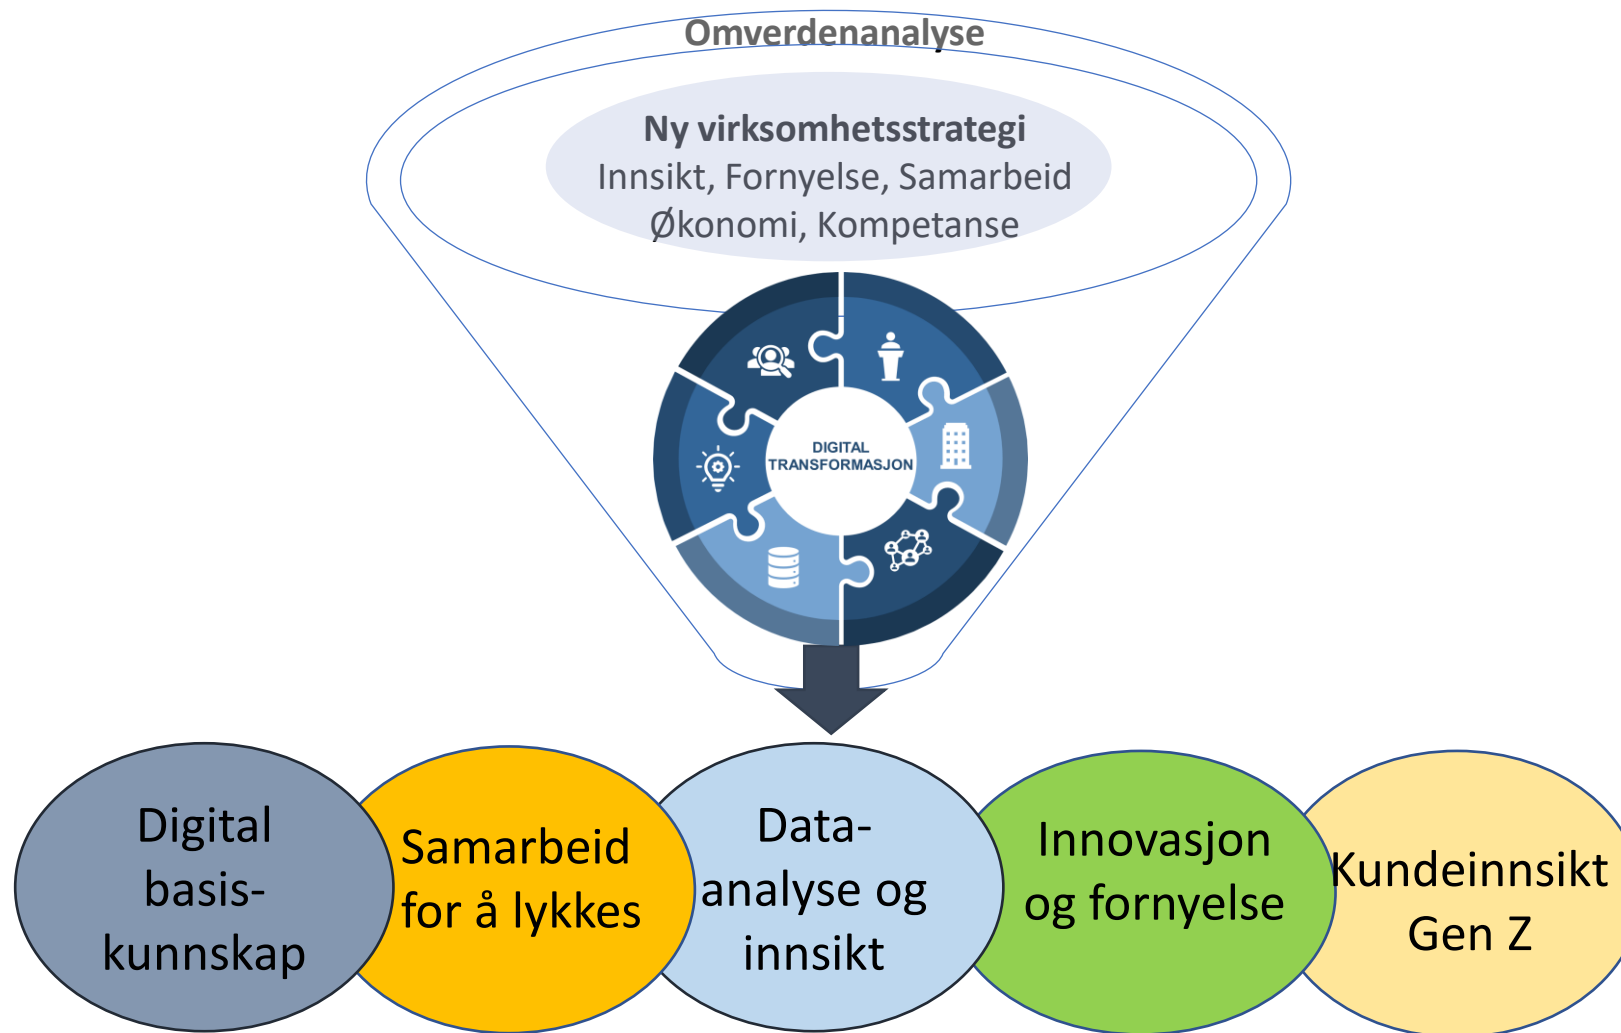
Omverdenanalyse

Ny virksomhetsstrategi
Innsikt, Fornyelse, Samarbeid
Økonomi, Kompetanse

DIGITAL TRANSFORMASJON

Digital basis-kunnskap

Samarbeid for å lykkes

Data-analyse og innsikt

Innovasjon og fornyelse

Kundeinnsikt Gen Z